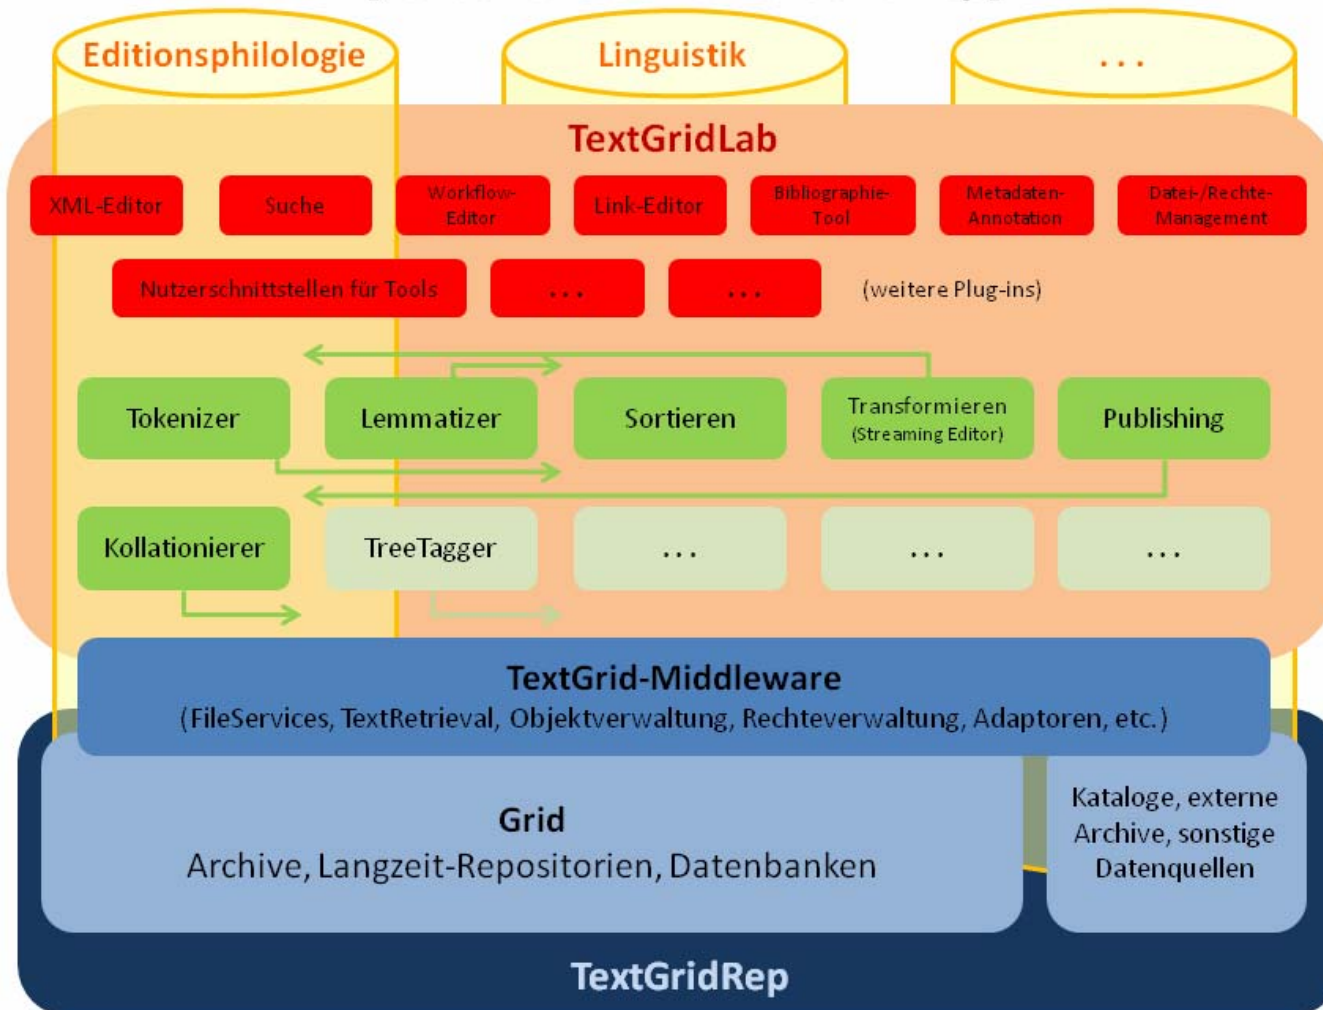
Editionsphilologie

Linguistik

. . .

TextGridLab

XML-Editor

Suche

Workflow-Editor

Link-Editor

Bibliographie-Tool

Metadaten-Annotation

Datei-/Rechte-Management

Nutzerschnittstellen für Tools

. . .

. . .

(weitere Plug-ins)

Tokenizer

Lemmatizer

Sortieren

Transformieren (Streaming Editor)

Publishing

Kollationierer

TreeTagger

. . .

. . .

. . .

TextGrid-Middleware
(FileServices, TextRetrieval, Objektverwaltung, Rechteverwaltung, Adaptoren, etc.)

Grid
Archive, Langzeit-Repositorien, Datenbanken

Kataloge, externe Archive, sonstige Datenquellen

TextGridRep